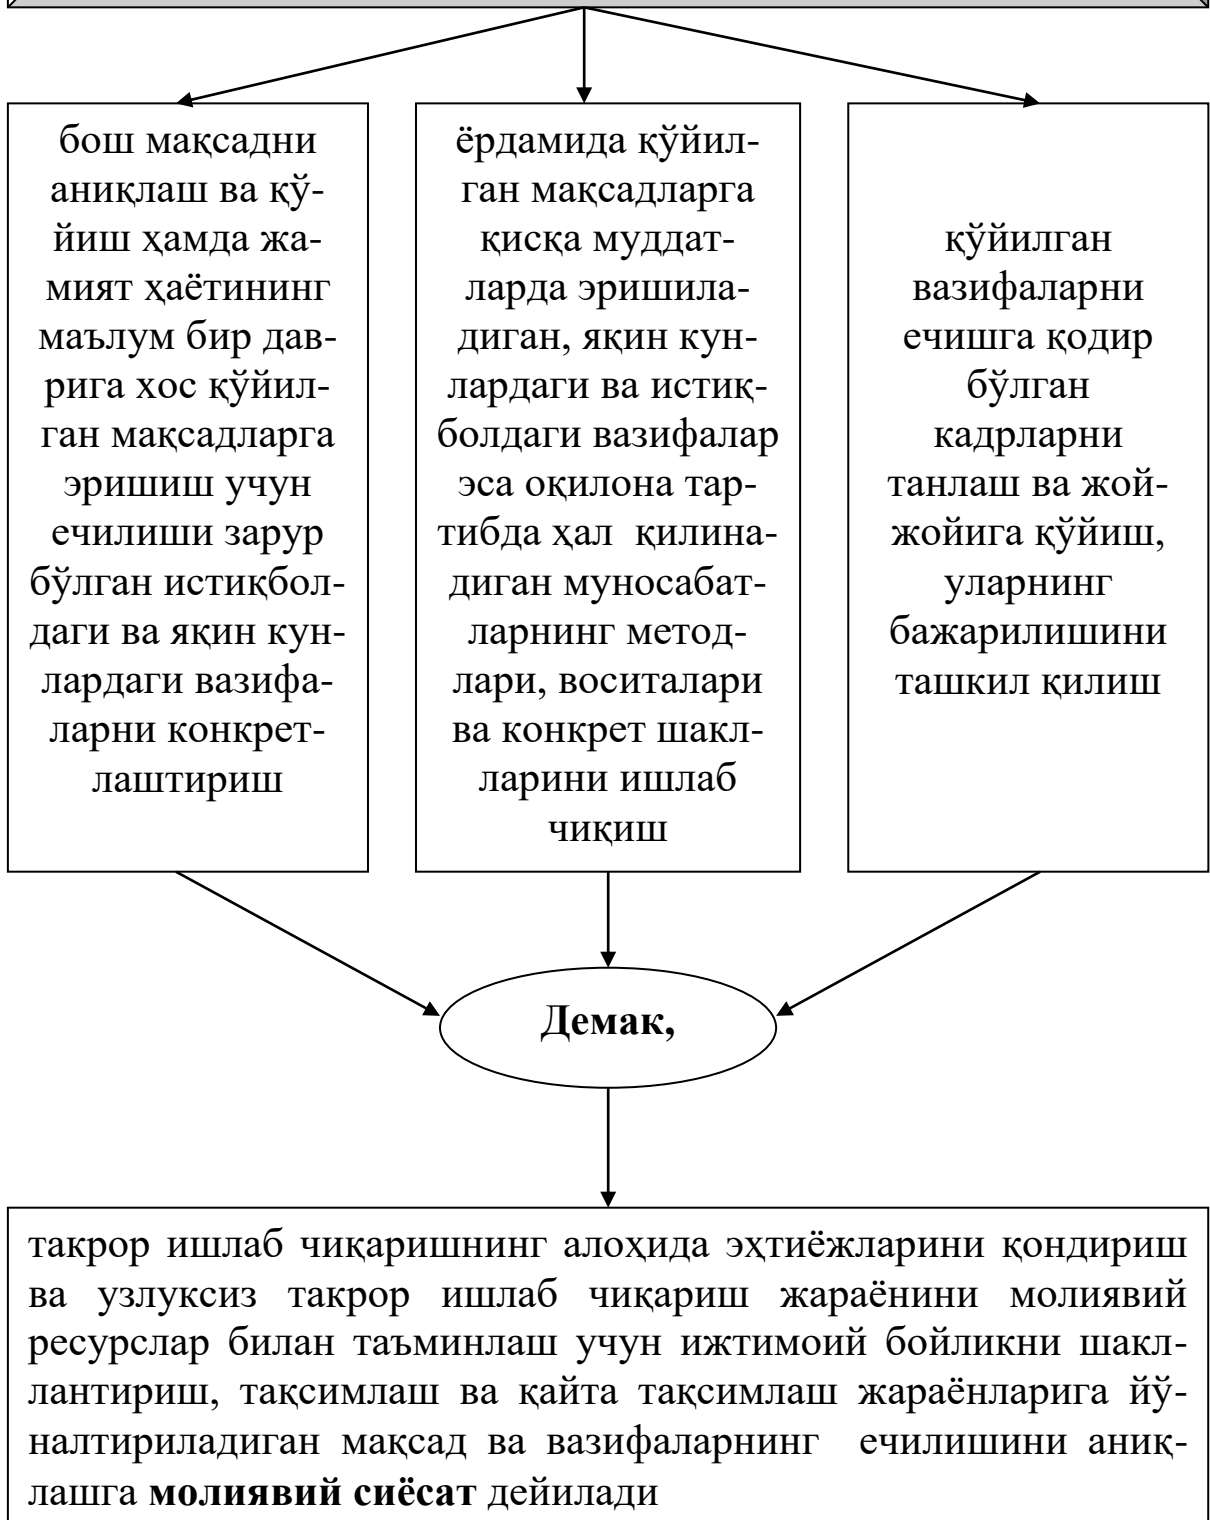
бош мақсадни аниқлаш ва қўйиш ҳамда жамият ҳаётининг маълум бир даврига хос қўйилган мақсадларга эришиш учун ечилиши зарур бўлган истиқболдаги ва яқин кунлардаги вазифаларни конкретлаштириш

ёрдамида қўйилган мақсадларга қисқа муддатларда эришиладиган, яқин кунлардаги ва истиқболдаги вазифалар эса оқилона тартибда ҳал қилинадиган муносабатларнинг методлари, воситалари ва конкрет шаклларини ишлаб чиқиш

қўйилган вазифаларни ечишга қодир бўлган кадрларни танлаш ва жой-жойига қўйиш, уларнинг бажарилишини ташкил қилиш

**Демак,**

такрор ишлаб чиқаришнинг алоҳида эҳтиёжларини қондириш ва узлуксиз такрор ишлаб чиқариш жараёнини молиявий ресурслар билан таъминлаш учун ижтимоий бойликни шакллантириш, тақсимлаш ва қайта тақсимлаш жараёнларига йўналтириладиган мақсад ва вазифаларнинг ечилишини аниқлашга **молиявий сиёсат** дейилади